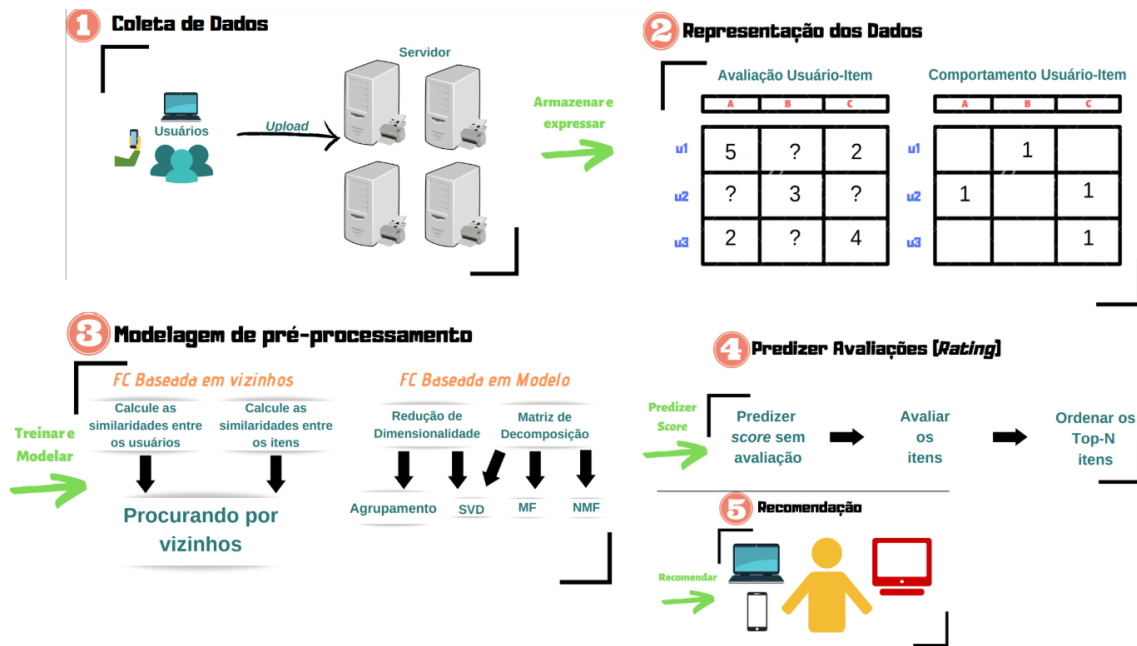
1 Coleta de Dados

Servidor

Usuários

Upload

Armazenar e expressar

2 Representação dos Dados

Avaliação Usuário-Item

| | A | B | C |
|---|---|---|---|
| u1 | 5 | ? | 2 |
| u2 | ? | 3 | ? |
| u3 | 2 | ? | 4 |

Comportamento Usuário-Item

| | A | B | C |
|---|---|---|---|
| u1 | | 1 | |
| u2 | 1 | | 1 |
| u3 | | | 1 |

3 Modelagem de pré-processamento

Treinar e Modelar

FC Baseada em vizinhos

Calcule as similaridades entre os usuários

Calcule as similaridades entre os itens

Procurando por vizinhos

FC Baseada em Modelo

Redução de Dimensionalidade

Matriz de Decomposição

Agrupamento

SVD

MF

NMF

4 Predizer Avaliações (Rating)

Predizer Score

Predizer score sem avaliação

Avaliar os itens

Ordenar os Top-N itens

5 Recomendação

Recomendar